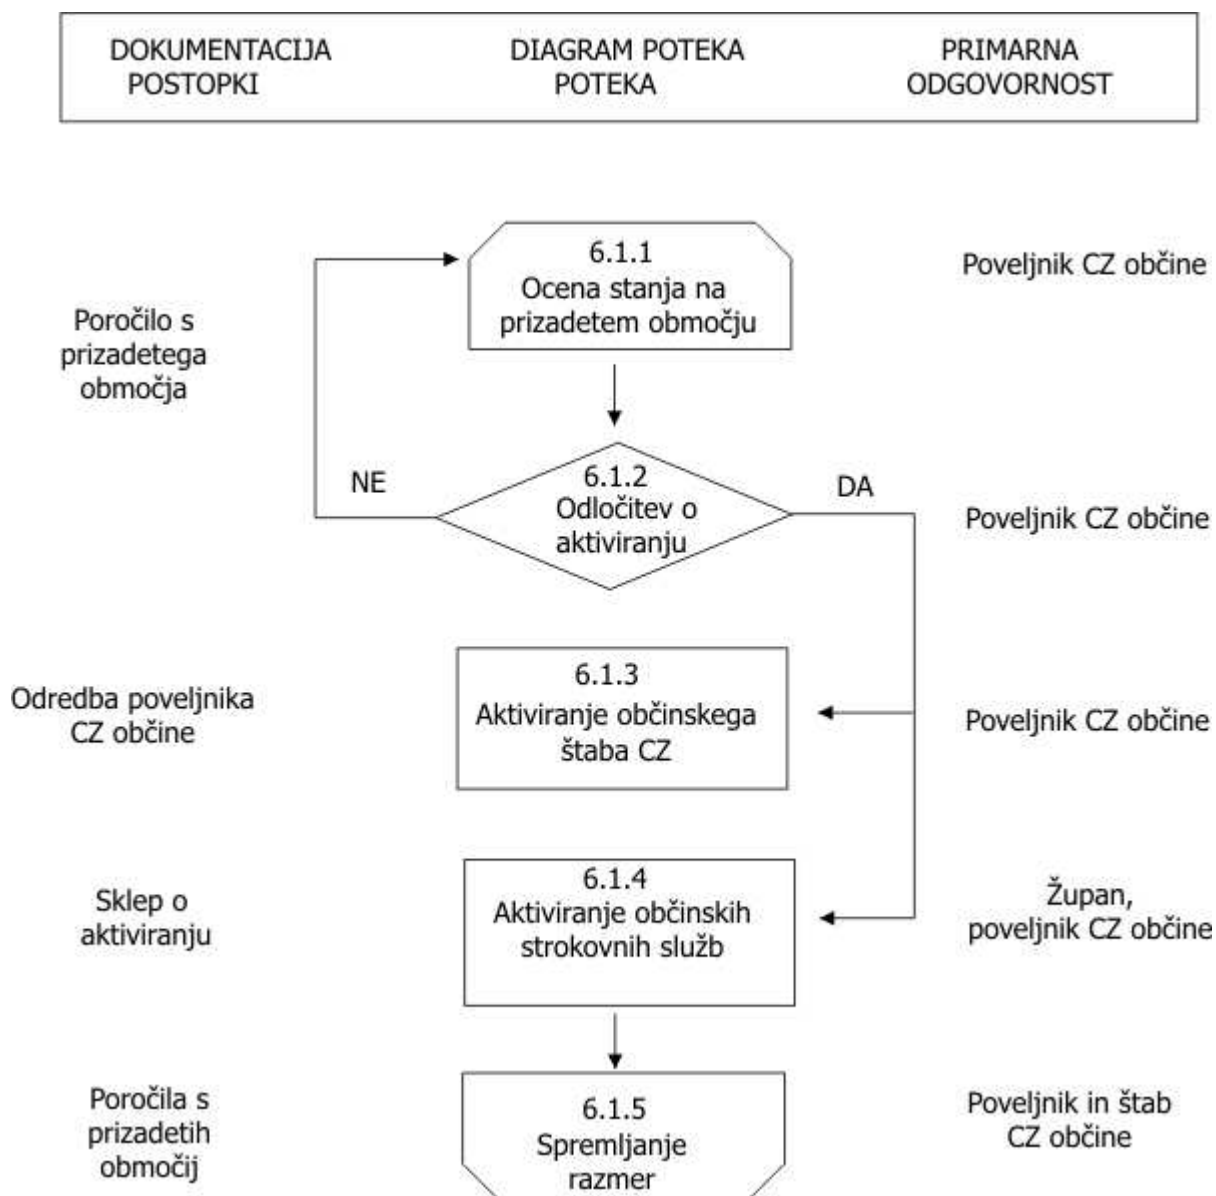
DOKUMENTACIJA POSTOPKI

DIAGRAM POTEKA POTEKA

PRIMARNA ODGOVORNOST

6.1.1
Ocena stanja na prizadetem območju

Poveljnik CZ občine

Poročilo s prizadetega območja

NE

6.1.2
Odločitev o aktiviranju

DA

Poveljnik CZ občine

Odredba poveljnika CZ občine

6.1.3
Aktiviranje občinskega štaba CZ

Poveljnik CZ občine

Sklep o aktiviranju

6.1.4
Aktiviranje občinskih strokovnih služb

Župan, poveljnik CZ občine

Poročila s prizadetih območij

6.1.5
Spremljanje razmer

Poveljnik in štab CZ občine